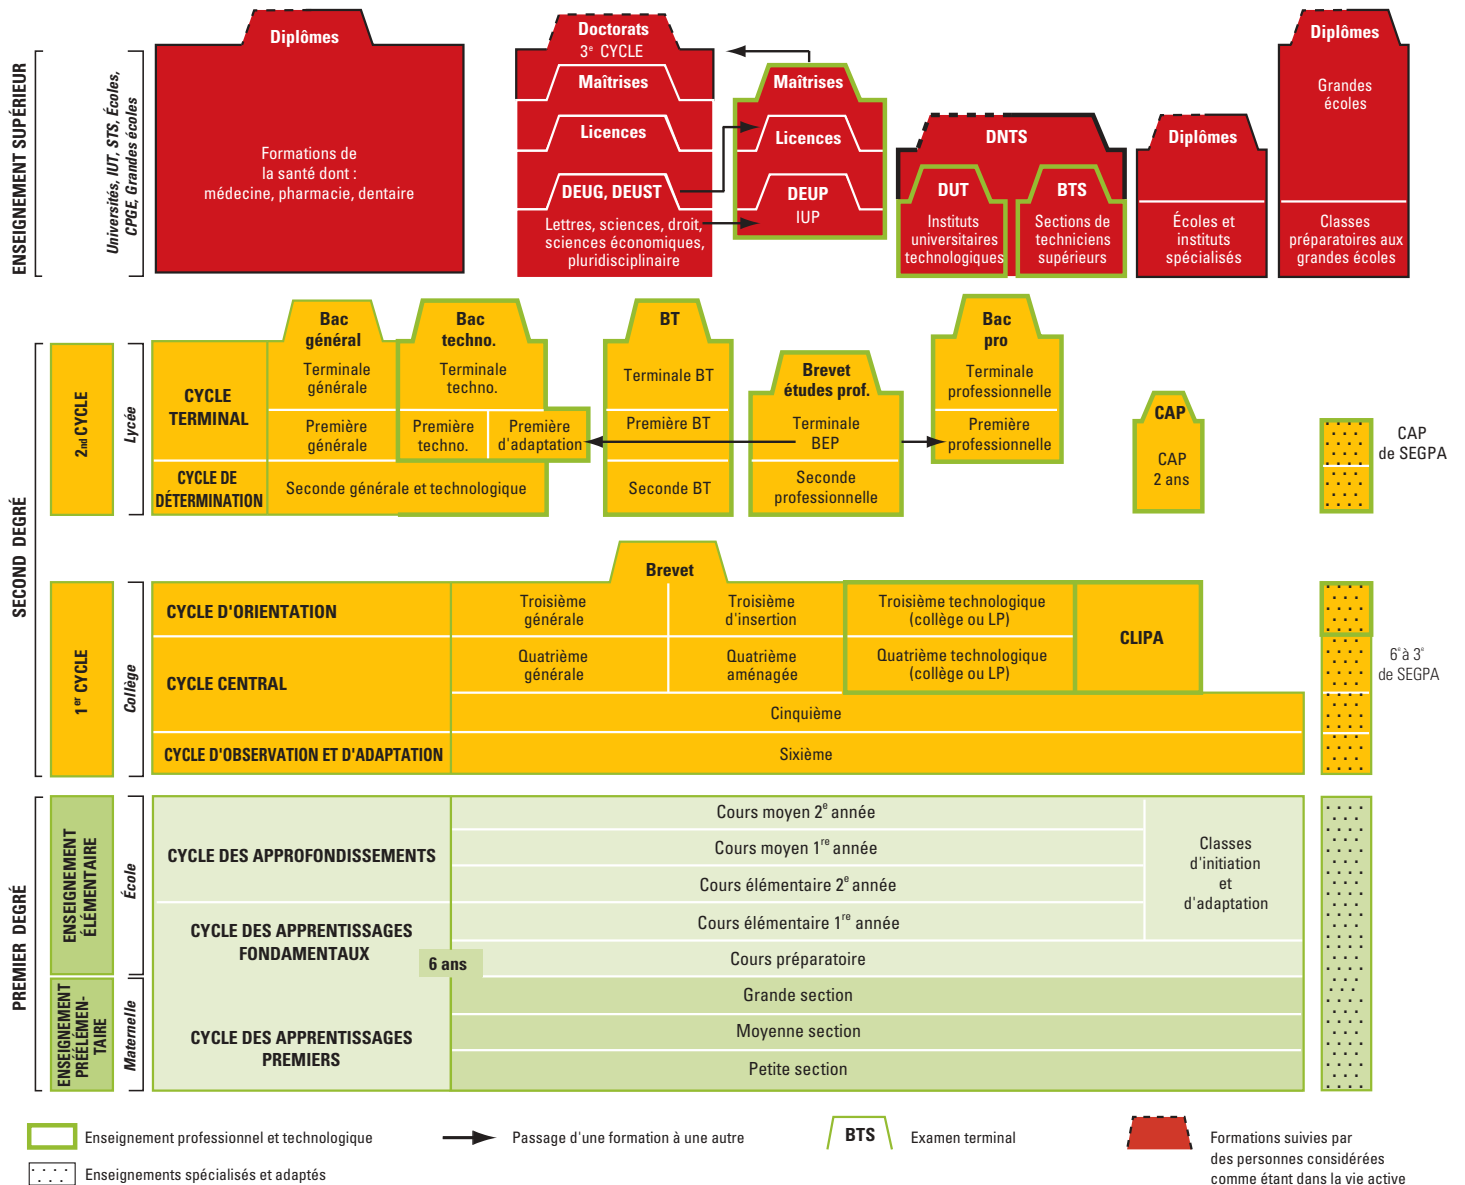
ENSEIGNEMENT SUPÉRIEUR

Universités, IUT, STS, Écoles, CPGE, Grandes écoles

Diplômes

Formations de la santé dont : médecine, pharmacie, dentaire

Doctorats
3$^{e}$ CYCLE

Maîtrises

Licences

DEUG, DEUST

Lettres, sciences, droit, sciences économiques, pluridisciplinaire

Maîtrises

Licences

DEUP
IUP

DNTS

DUT
Instituts universitaires technologiques

BTS
Sections de techniciens supérieurs

Diplômes
Écoles et instituts spécialisés

Diplômes
Grandes écoles

Classes préparatoires aux grandes écoles

SECOND DEGRÉ

2$^{nd}$ CYCLE

Lycée

CYCLE TERMINAL

CYCLE DE DÉTERMINATION

Bac général
Terminale générale
Première générale

Bac techno.
Terminale techno.
Première techno.

Première d'adaptation

Seconde générale et technologique

BT
Terminale BT
Première BT
Seconde BT

Brevet études prof.
Terminale BEP
Seconde professionnelle

Bac pro
Terminale professionnelle
Première professionnelle

CAP
CAP 2 ans

CAP de SEGPA

Brevet

1$^{er}$ CYCLE

Collège

CYCLE D'ORIENTATION

CYCLE CENTRAL

CYCLE D'OBSERVATION ET D'ADAPTATION

Troisième générale

Troisième d'insertion

Troisième technologique (collège ou LP)

CLIPA

Quatrième générale

Quatrième aménagée

Quatrième technologique (collège ou LP)

Cinquième

Sixième

6$^{e}$ à 3$^{e}$ de SEGPA

PREMIER DEGRÉ

ENSEIGNEMENT ÉLÉMENTAIRE

École

ENSEIGNEMENT PRÉÉLÉMENTAIRE

Maternelle

CYCLE DES APPROFONDISSEMENTS

CYCLE DES APPRENTISSAGES FONDAMENTAUX

6 ans

CYCLE DES APPRENTISSAGES PREMIERS

Cours moyen 2$^{e}$ année

Cours moyen 1$^{re}$ année

Cours élémentaire 2$^{e}$ année

Cours élémentaire 1$^{re}$ année

Cours préparatoire

Grande section

Moyenne section

Petite section

Classes d'initiation et d'adaptation

Enseignement professionnel et technologique

Passage d'une formation à une autre

BTS Examen terminal

Formations suivies par des personnes considérées comme étant dans la vie active

Enseignements spécialisés et adaptés